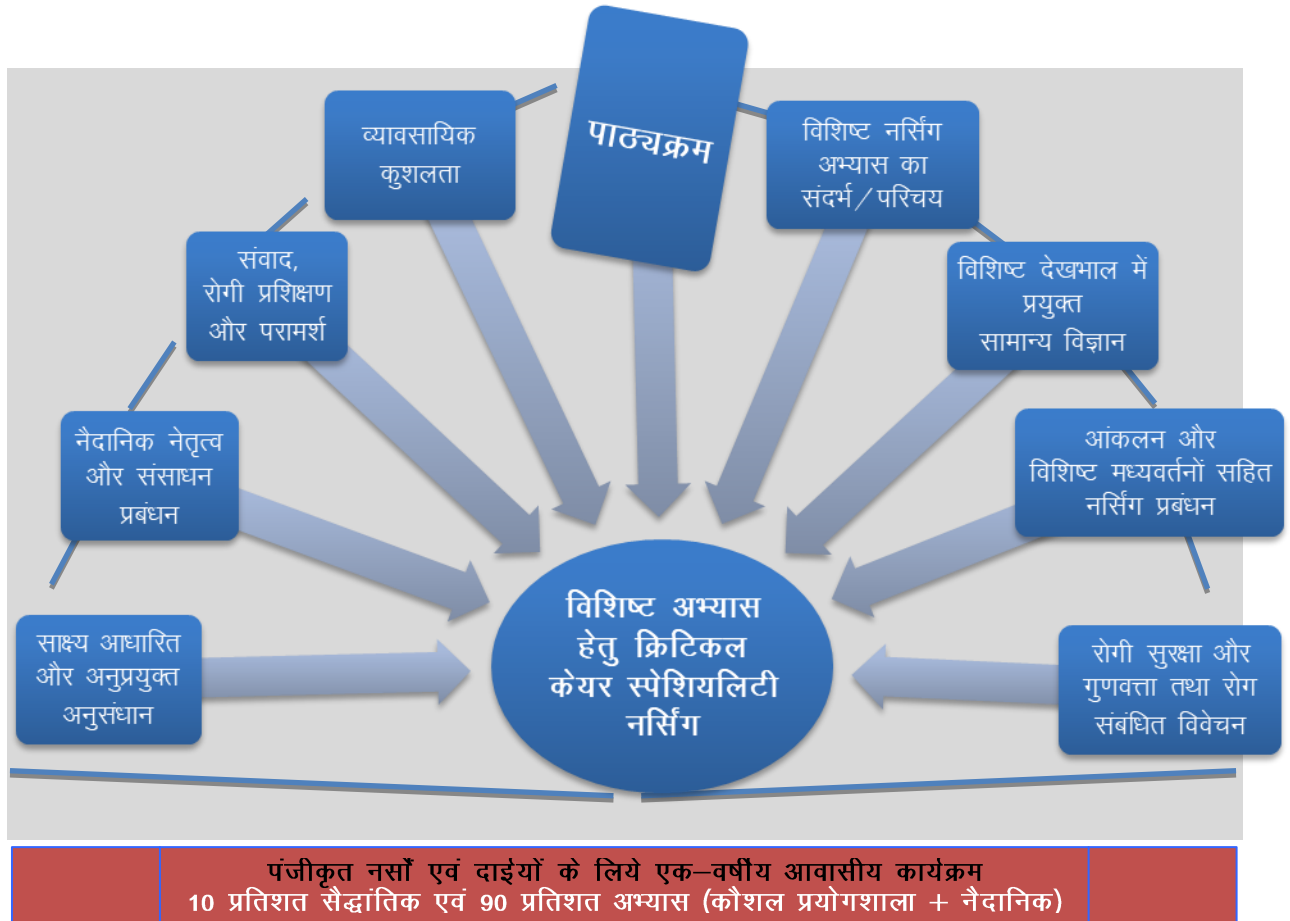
पाठ्यक्रम

व्यावसायिक कुशलता

विशिष्ट नर्सिंग अभ्यास का संदर्भ/परिचय

संवाद, रोगी प्रशिक्षण और परामर्श

विशिष्ट देखभाल में प्रयुक्त सामान्य विज्ञान

नैदानिक नेतृत्व और संसाधन प्रबंधन

आंकलन और विशिष्ट मध्यवर्तनों सहित नर्सिंग प्रबंधन

साक्ष्य आधारित और अनुप्रयुक्त अनुसंधान

विशिष्ट अभ्यास हेतु क्रिटिकल केयर स्पेशियलिटी नर्सिंग

रोगी सुरक्षा और गुणवत्ता तथा रोग संबंधित विवेचन

पंजीकृत नर्सों एवं दाईयों के लिये एक–वर्षीय आवासीय कार्यक्रम
10 प्रतिशत सैद्धांतिक एवं 90 प्रतिशत अभ्यास (कौशल प्रयोगशाला + नैदानिक)